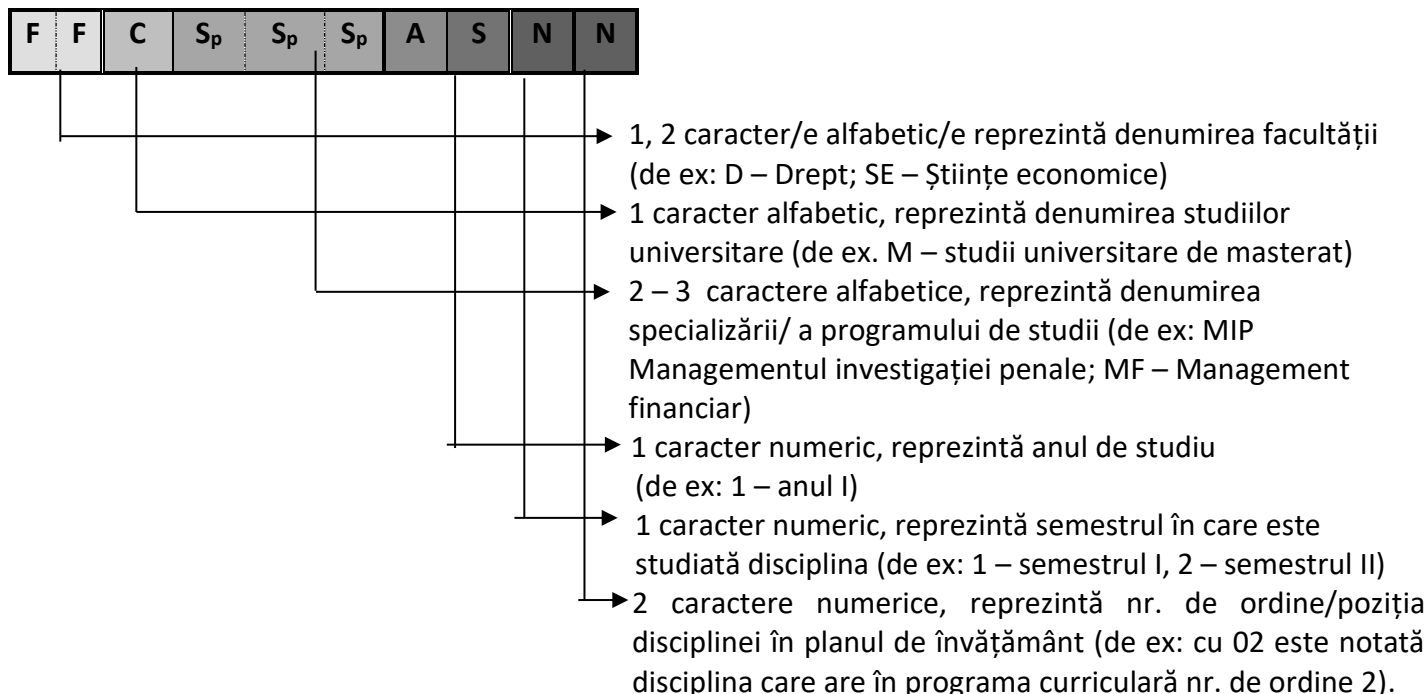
| F | F | C | S$_p$ | S$_p$ | S$_p$ | A | S | N | N |
|---|---|---|---|---|---|---|---|---|---|

1, 2 caracter/e alfabetic/e reprezintă denumirea facultății (de ex: D – Drept; SE – Științe economice)

1 caracter alfabetic, reprezintă denumirea studiilor universitare (de ex. M – studii universitare de masterat)

2 – 3 caractere alfabetice, reprezintă denumirea specializării/ a programului de studii (de ex: MIP Managementul investigației penale; MF – Management financiar)

1 caracter numeric, reprezintă anul de studiu (de ex: 1 – anul I)

1 caracter numeric, reprezintă semestrul în care este studiată disciplina (de ex: 1 – semestrul I, 2 – semestrul II)

2 caractere numerice, reprezintă nr. de ordine/poziția disciplinei în planul de învățământ (de ex: cu 02 este notată disciplina care are în programa curriculară nr. de ordine 2).